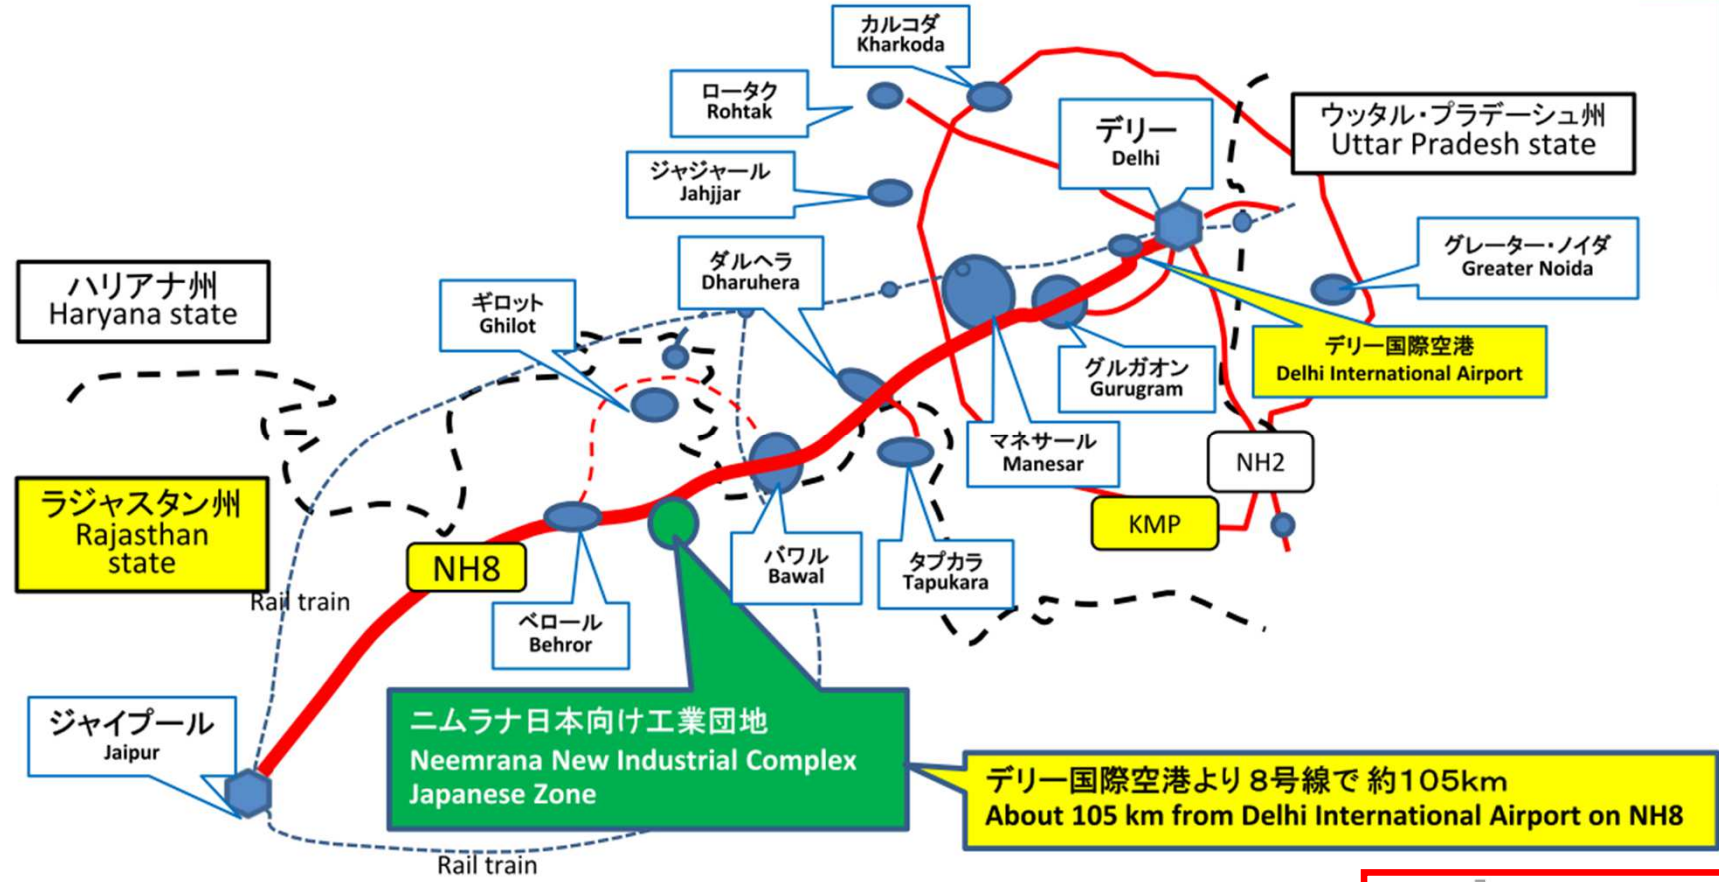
カルコダ
Kharkoda

ロータク
Rohtak

ジャジャール
Jahjjar

デリー
Delhi

ウッタル・プラデーシュ州
Uttar Pradesh state

ハリアナ州
Haryana state

ダルヘラ
Dharuhera

ギロット
Ghilot

グレーター・ノイダ
Greater Noida

デリー国際空港
Delhi International Airport

グルガオン
Gurugram

マネサール
Manesar

NH2

ラジャスタン州
Rajasthan state

KMP

NH8

Rail train

バワル
Bawal

タプカラ
Tapukara

ベロール
Behror

ジャイプール
Jaipur

ニムラナ日本向け工業団地
Neemrana New Industrial Complex Japanese Zone

デリー国際空港より８号線で 約105km
About 105 km from Delhi International Airport on NH8

Rail train